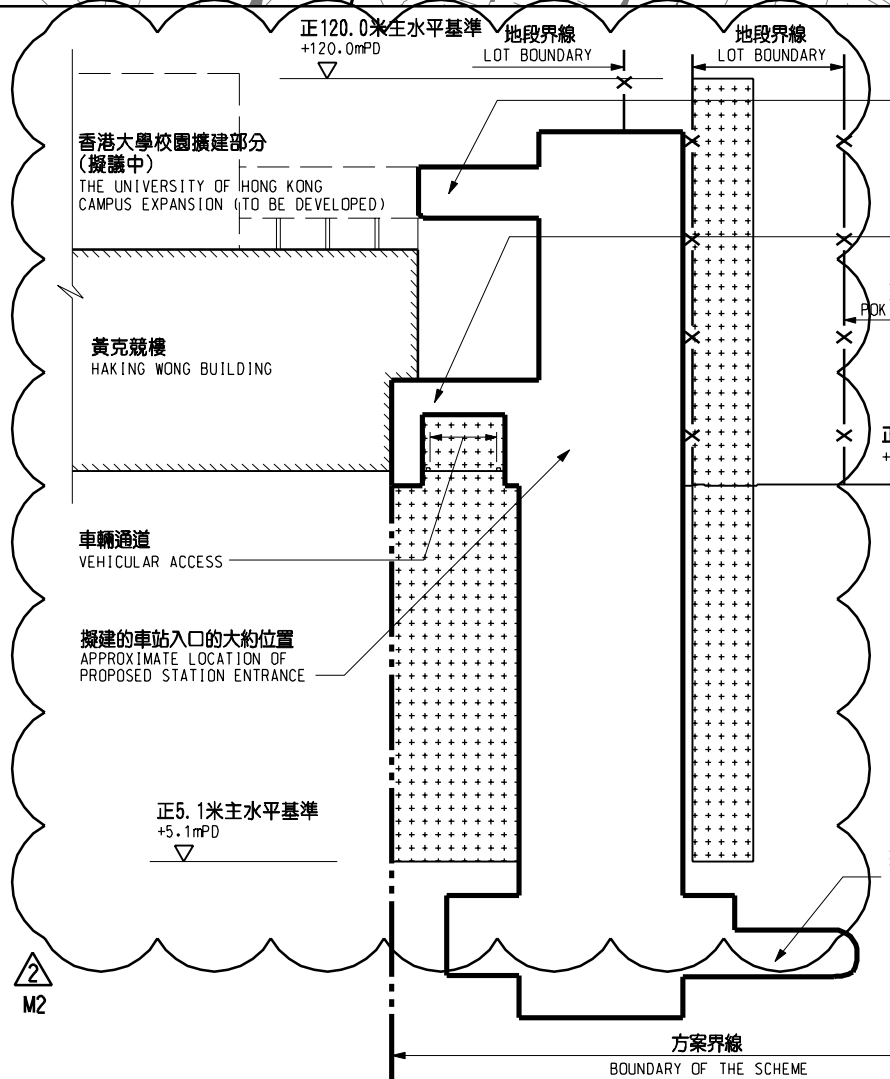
正120.0米主水平基準
+120.0mPD

地段界線
LOT BOUNDARY

地段界線
LOT BOUNDARY

香港大學校園擴建部分
(擬議中)
THE UNIVERSITY OF HONG KONG
CAMPUS EXPANSION (TO BE DEVELOPED)

POK

黃克競樓
HAKING WONG BUILDING

正
+

車輛通道
VEHICULAR ACCESS

擬建的車站入口的大約位置
APPROXIMATE LOCATION OF
PROPOSED STATION ENTRANCE

正5.1米主水平基準
+5.1mPD

2
M2

方案界線
BOUNDARY OF THE SCHEME